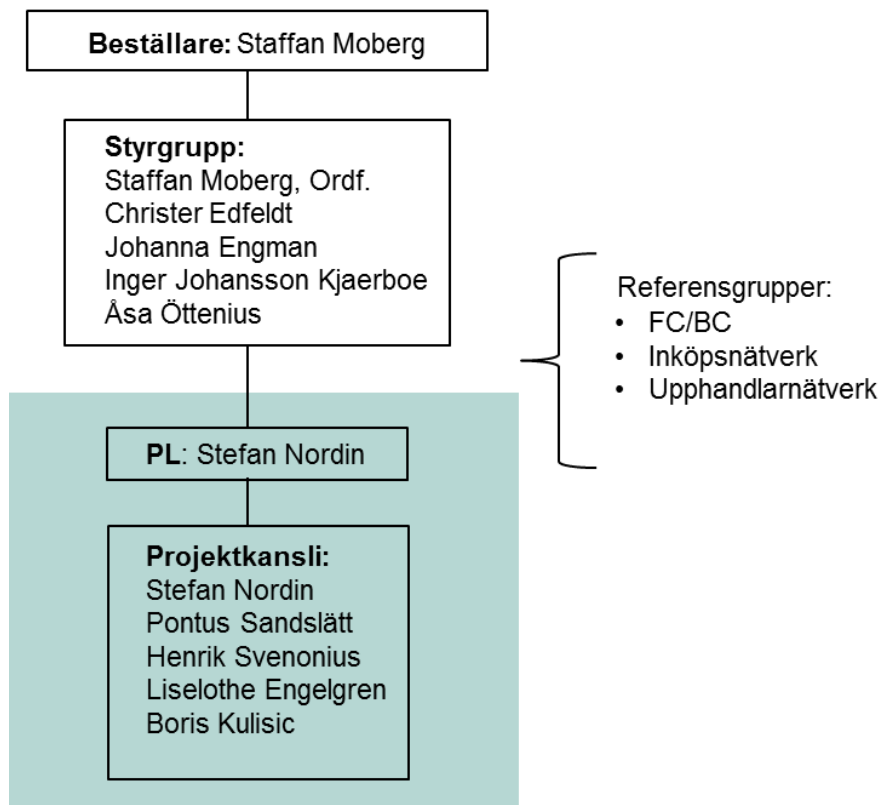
**Beställare:** Staffan Moberg

**Styrgrupp:**
Staffan Moberg, Ordf.
Christer Edfeldt
Johanna Engman
Inger Johansson Kjaerboe
Åsa Öttenius

Referensgrupper:
- FC/BC
- Inköpsnätverk
- Upphandlarnätverk

**PL**: Stefan Nordin

**Projektkansli:**
Stefan Nordin
Pontus Sandslätt
Henrik Svenonius
Liselothe Engelgren
Boris Kulisic